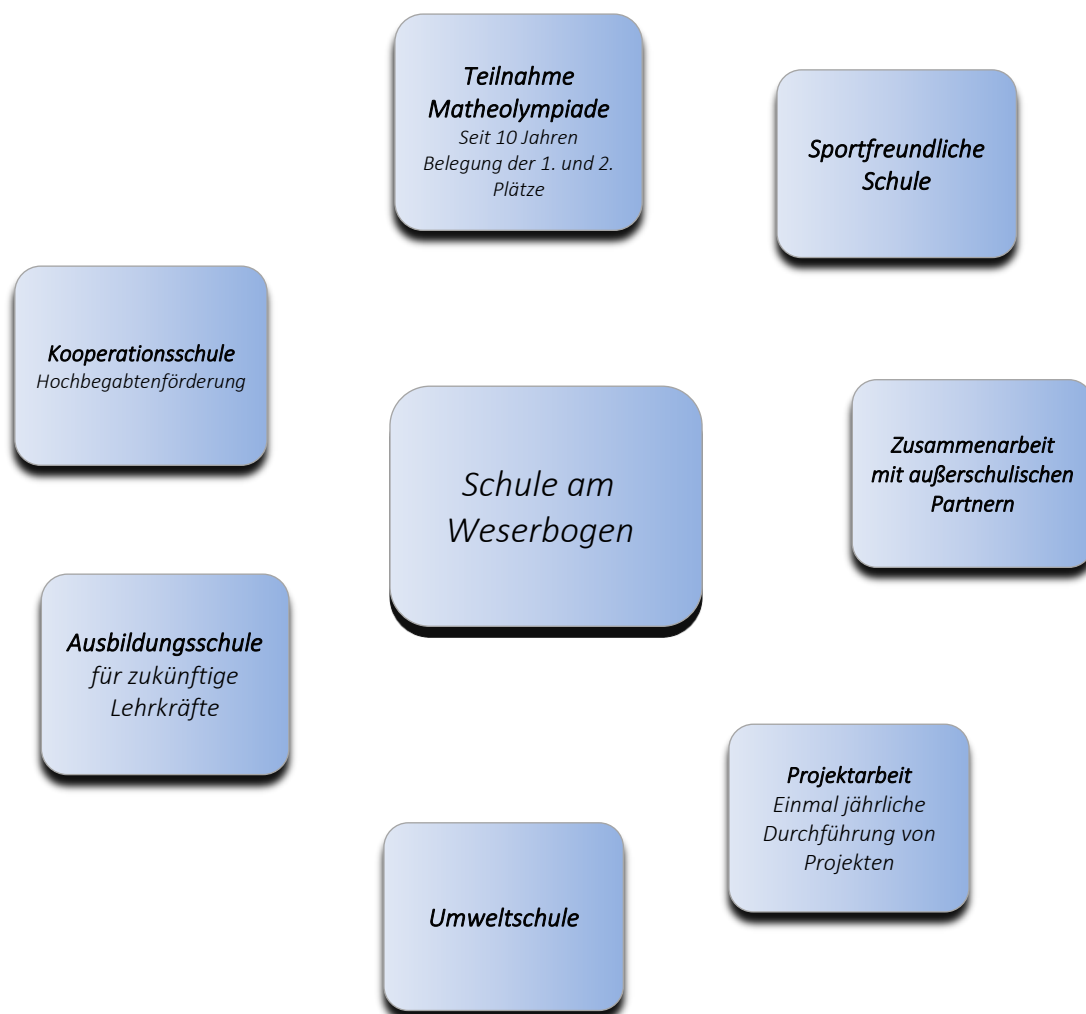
Teilnahme Matheolympiade
Seit 10 Jahren Belegung der 1. und 2. Plätze

Sportfreundliche Schule

Kooperationsschule
Hochbegabtenförderung

Schule am Weserbogen

Zusammenarbeit mit außerschulischen Partnern

Ausbildungsschule
für zukünftige Lehrkräfte

Projektarbeit
Einmal jährliche Durchführung von Projekten

Umweltschule